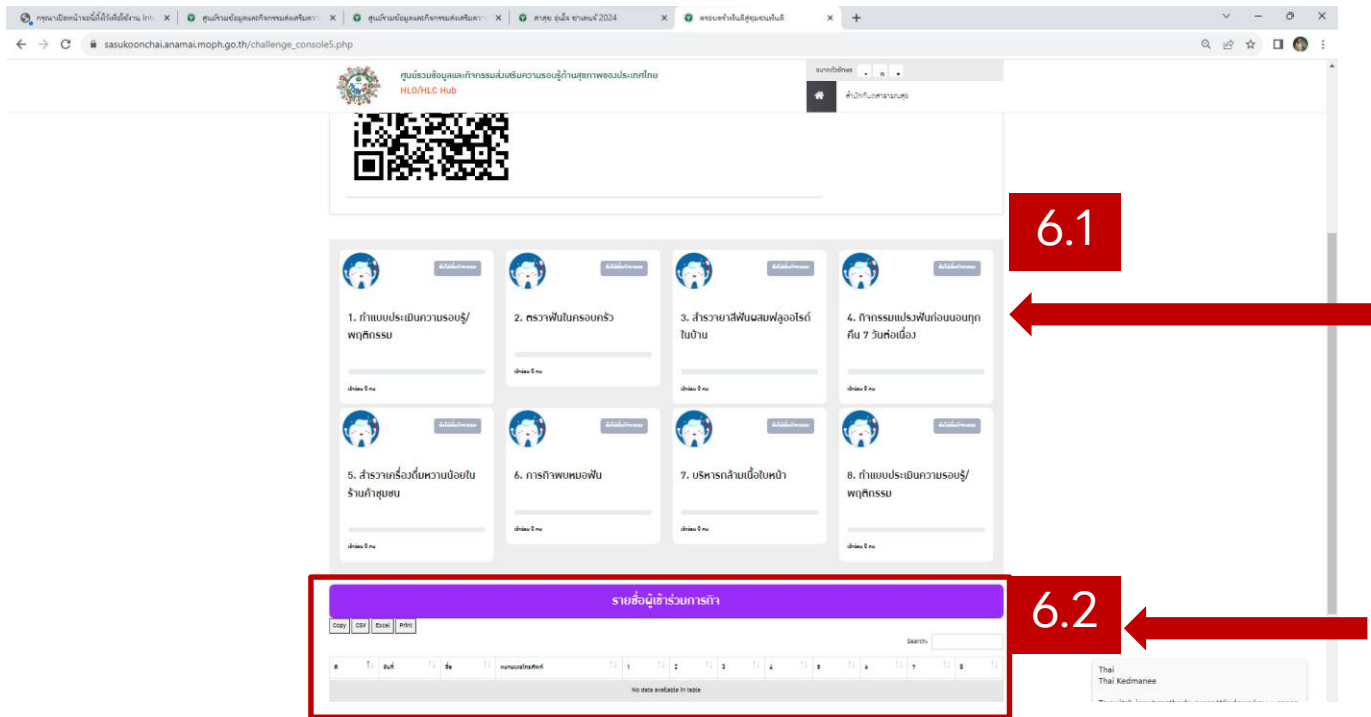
กรุณาเปิดหน้าจอนี้ที่ใช้เพื่อใช้งาน Int | ศูนย์รวมข้อมูลและกิจกรรมส่งเสริมความ | ศูนย์รวมข้อมูลและกิจกรรมส่งเสริมความ | สาสุข อุ่นใจ ชาแนล 2024 | ครอบครัวฟันดีสุขุมอนามัย

sasukoonchai.anamai.moph.go.th/challenge_console5.php

ศูนย์รวมข้อมูลและกิจกรรมส่งเสริมความรอบรู้ด้านสุขภาพของประเทศไทย
HLO/HLC Hub

ขนาดตัวอักษร

6.1

1. ทำแบบประเมินความรอบรู้/พฤติกรรม

เข้าร่วม 0 คน

2. ตรวจฟันในครอบครัว

เข้าร่วม 0 คน

3. สำรวจยาสีฟันผสมฟลูออไรด์ในบ้าน

เข้าร่วม 0 คน

4. กิจกรรมแปรงฟันก่อนนอนทุกคืน 7 วันต่อเนื่อง

เข้าร่วม 0 คน

5. สำรวจเครื่องดื่มหวานน้อยในร้านค้าชุมชน

เข้าร่วม 0 คน

6. การพบหมอฟัน

เข้าร่วม 0 คน

7. บริหารกล้ามเนื้อใบหน้า

เข้าร่วม 0 คน

8. ทำแบบประเมินความรอบรู้/พฤติกรรม

เข้าร่วม 0 คน

รายชื่อผู้เข้าร่วมการกิจ

6.2

Copy | CSV | Excel | Print

Search:

| # | วันที่ | ชื่อ | หมายเลขโทรศัพท์ | 1 | 2 | 3 | 4 | 5 | 6 | 7 | 8 |
|---|---|---|---|---|---|---|---|---|---|---|---|
| No data available in table | | | | | | | | | | | |

Thai
Thai Kedmanee